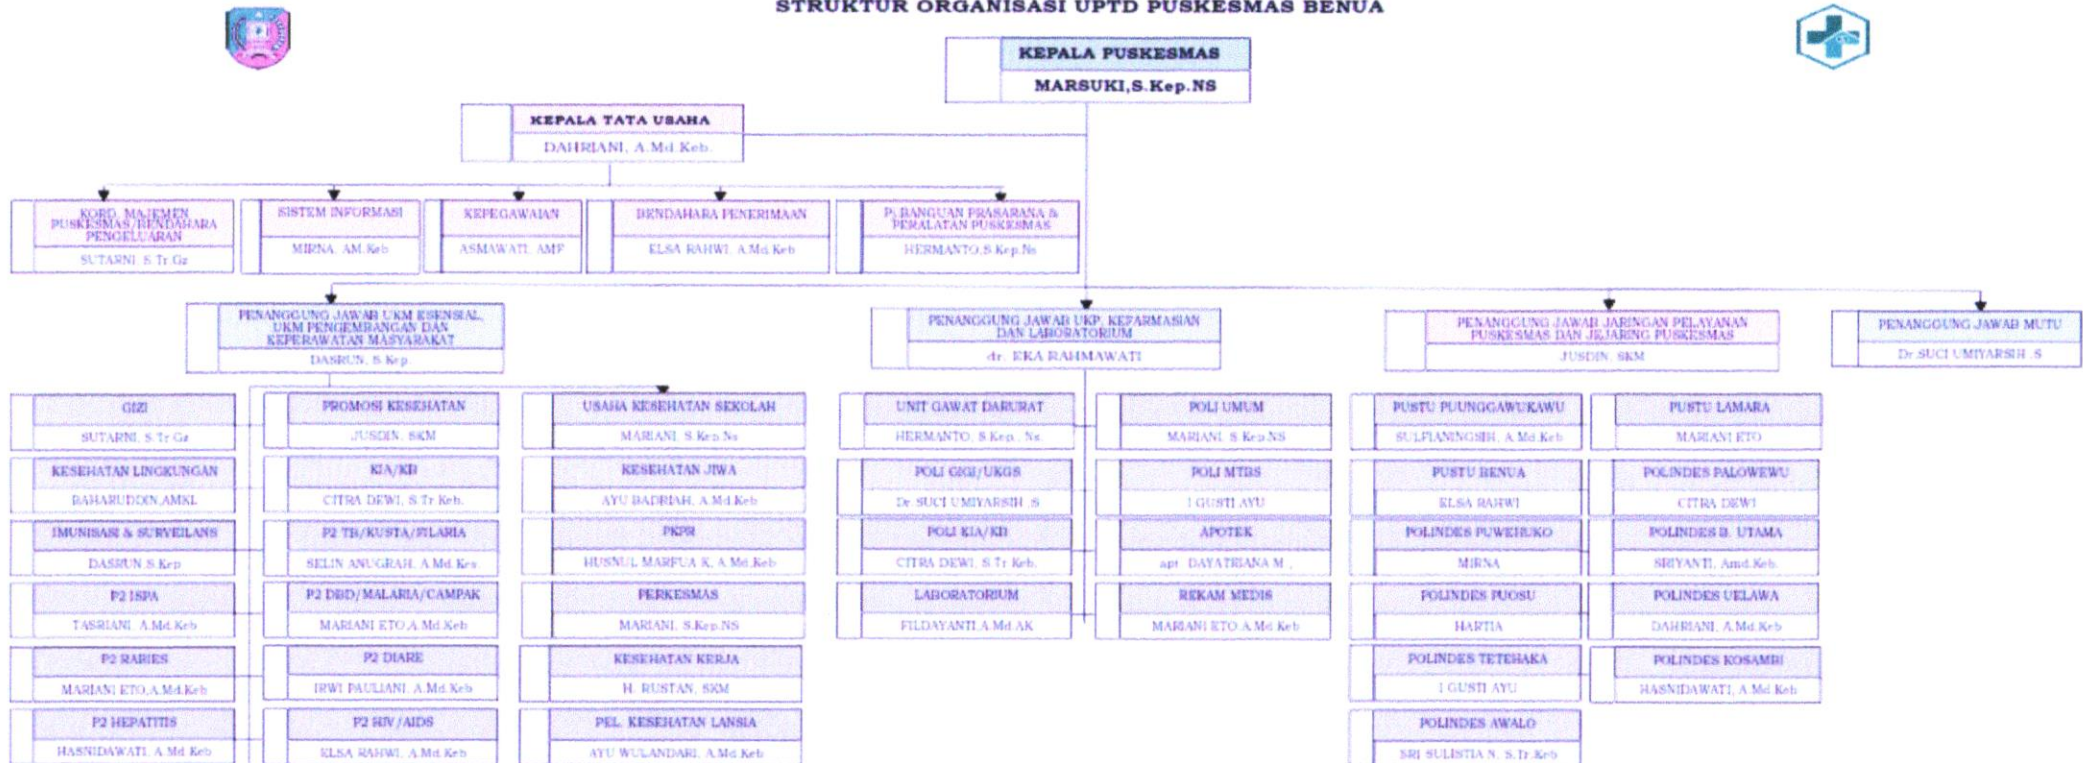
STRUKTUR ORGANISASI UPTD PUSKESMAS BENUA

KEPALA PUSKESMAS
MARSUKI,S.Kep.NS

KEPALA TATA USAHA
DAHRIANI, A.Md.Keb.

KORD. MAJEMEN PUSKESMAS/BENDAHARA PENGELUARAN
SUTARNI, S.Tr.Gz

SISTEM INFORMASI
MIRNA, AM.Keb

KEPEGAWAIAN
ASMAWATI, AMF

BENDAHARA PENERIMAAN
ELSA RAHWI, A.Md.Keb

PJ.BANGUAN PRASARANA & PERALATAN PUSKESMAS
HERMANTO,S.Kep.Ns

PENANGGUNG JAWAB UKM ESENSIAL, UKM PENGEMBANGAN DAN KEPERAWATAN MASYARAKAT
DASRUN, S.Kep

PENANGGUNG JAWAB UKP, KEFARMASIAN DAN LABORATORIUM
dr. EKA RAHMAWATI

PENANGGUNG JAWAB JARINGAN PELAYANAN PUSKESMAS DAN JEJARING PUSKESMAS
JUSDIN, SKM

PENANGGUNG JAWAB MUTU
Dr.SUCI UMIYARSIH .S

GIZI
SUTARNI, S.Tr.Gz

KESEHATAN LINGKUNGAN
BAHARUDDIN,AMKL

IMUNISASI & SURVEILANS
DASRUN S.Kep

P2 ISPA
TASRIANI, A.Md.Keb

P2 RABIES
MARIANI ETO,A.Md.Keb

P2 HEPATITIS
HASNIDAWATI, A.Md.Keb

PROMOSI KESEHATAN
JUSDIN, SKM

KIA/KB
CITRA DEWI, S.Tr.Keb.

P2 TB/KUSTA/FILARIA
SELIN ANUGRAH, A.Md.Kes

P2 DBD/MALARIA/CAMPAK
MARIANI ETO,A.Md.Keb

P2 DIARE
IRWI PAULIANI, A.Md.Keb

P2 HIV/AIDS
ELSA RAHWI, A.Md.Keb

USAHA KESEHATAN SEKOLAH
MARIANI, S.Kep.Ns

KESEHATAN JIWA
AYU BADRIAH, A.Md.Keb

PKPR
HUSNUL MARFUA K, A.Md.Keb

PERKESMAS
MARIANI, S.Kep.NS

KESEHATAN KERJA
H. RUSTAN, SKM

PEL. KESEHATAN LANSIA
AYU WULANDARI, A.Md.Keb

UNIT GAWAT DARURAT
HERMANTO, S.Kep., Ns

POLI GIGI/UKGS
Dr.SUCI UMIYARSIH .S

POLI KIA/KB
CITRA DEWI, S.Tr.Keb.

LABORATORIUM
FILDAYANTI,A.Md.AK

POLI UMUM
MARIANI, S.Kep.NS

POLI MTBS
I GUSTI AYU

APOTEK
apt. DAYATRIANA M.,

REKAM MEDIS
MARIANI ETO,A.Md.Keb

PUSTU PUUNGGAWUKAWU
SULFIANINGSIH, A.Md.Keb

PUSTU BENUA
ELSA RAHWI

POLINDES PUWEHUKO
MIRNA

POLINDES PUOSU
HARTIA

POLINDES TETEHAKA
I GUSTI AYU

POLINDES AWALO
SRI SULISTIA N, S.Tr.Keb

PUSTU LAMARA
MARIANI ETO

POLINDES PALOWEWU
CITRA DEWI

POLINDES B. UTAMA
SRIYANTI, Amd.Keb.

POLINDES UELAWA
DAHRIANI, A.Md.Keb

POLINDES KOSAMBI
HASNIDAWATI, A.Md.Keb